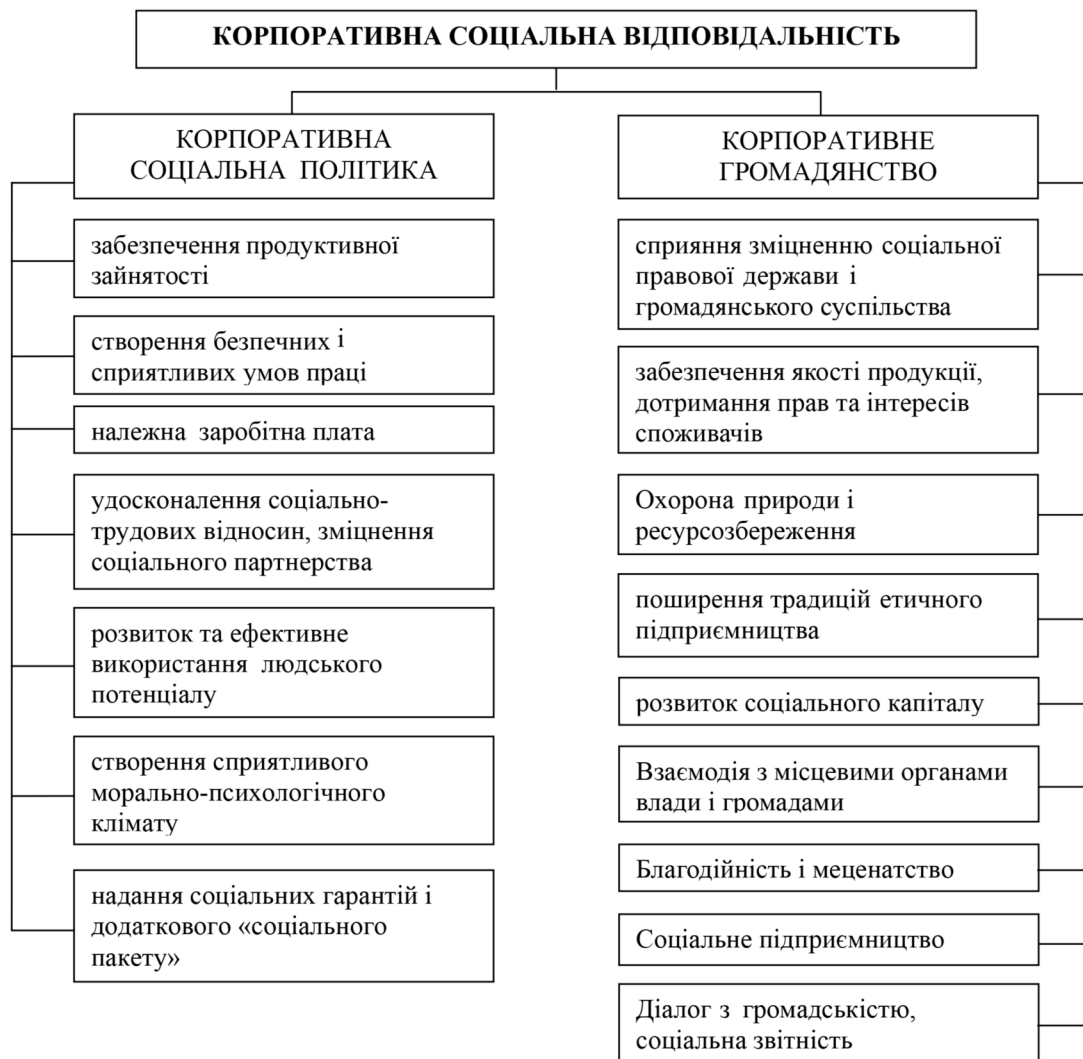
КОРПОРАТИВНА СОЦІАЛЬНА ВІДПОВІДАЛЬНІСТЬ

КОРПОРАТИВНА СОЦІАЛЬНА ПОЛІТИКА

забезпечення продуктивної зайнятості

створення безпечних і сприятливих умов праці

належна заробітна плата

удосконалення соціально-трудових відносин, зміцнення соціального партнерства

розвиток та ефективне використання людського потенціалу

створення сприятливого морально-психологічного клімату

надання соціальних гарантій і додаткового «соціального пакету»

КОРПОРАТИВНЕ ГРОМАДЯНСТВО

сприяння зміцненню соціальної правової держави і громадянського суспільства

забезпечення якості продукції, дотримання прав та інтересів споживачів

Охорона природи і ресурсозбереження

поширення традицій етичного підприємництва

розвиток соціального капіталу

Взаємодія з місцевими органами влади і громадами

Благодійність і меценатство

Соціальне підприємництво

Діалог з громадськістю, соціальна звітність